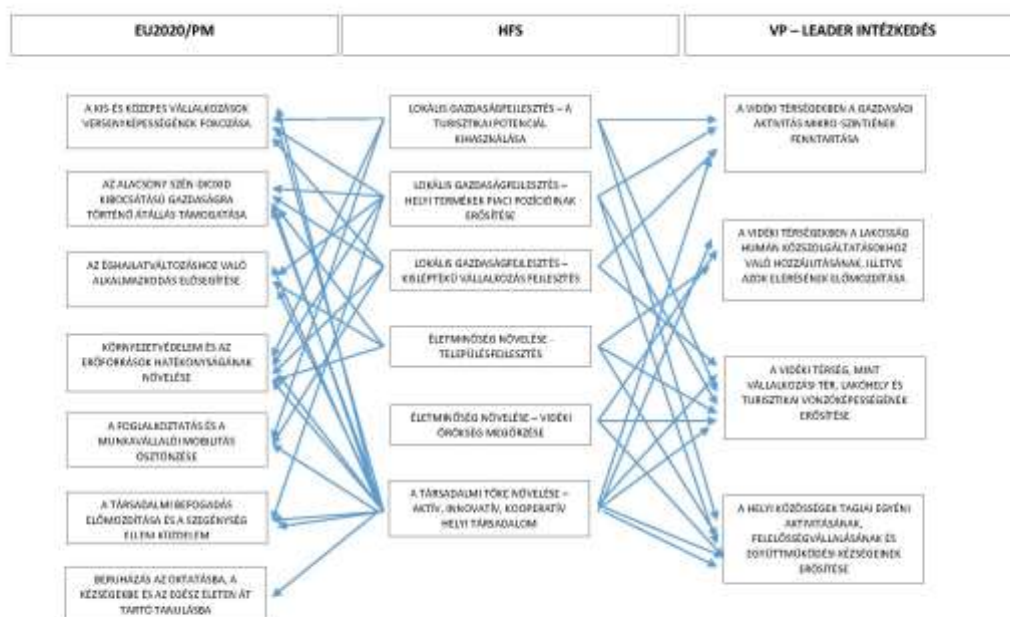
EU2020/PM

HFS

VP – LEADER INTÉZKEDÉS

A KIS-ÉS KÖZEPES VÁLLALKOZÁSOK VERSENYKÉPESSÉGÉNEK FOKOZÁSA

AZ ALACSONY SZÉN-DIOXID KIBOCSÁTÁSÚ GAZDASÁGRA TÖRTÉNŐ ÁTÁLLÁS TÁMOGATÁSA

AZ ÉGHAJLATVÁLTOZÁSHOZ VALÓ ALKALMAZKODÁS ELŐSEGÍTÉSE

KÖRNYEZETVÉDELEM ÉS AZ ERŐFORRÁSOK HATÉKONYSÁGÁNAK NÖVELÉSE

A FOGLALKOZTATÁS ÉS A MUNKAVÁLLALÓI MOBILITÁS ÖSZTÖNZÉSE

A TÁRSADALMI BEFOGADÁS ELŐMOZDÍTÁSA ÉS A SZEGÉNYSÉG ELLENI KÜZDELEM

BERUHÁZÁS AZ OKTATÁSBA, A KÉSZSÉGEKBE ÉS AZ EGÉSZ ÉLETEN ÁT TARTÓ TANULÁSBA

LOKÁLIS GAZDASÁGFEJLESZTÉS – A TURISZTIKAI POTENCIÁL KIHASZNÁLÁSA

LOKÁLIS GAZDASÁGFEJLESZTÉS – HELYI TERMÉKEK PIACI POZÍCIÓINAK ERŐSÍTÉSE

LOKÁLIS GAZDASÁGFEJLESZTÉS – KISLÉPTÉKŰ VÁLLALKOZÁS FEJLESZTÉS

ÉLETMINŐSÉG NÖVELÉSE – TELEPÜLÉSFEJLESZTÉS

ÉLETMINŐSÉG NÖVELÉSE – VIDÉKI ÖRÖKSÉG MEGŐRZÉSE

A TÁRSADALMI TŐKE NÖVELÉSE – AKTÍV, INNOVATÍV, KOOPERATÍV HELYI TÁRSADALOM

A VIDÉKI TÉRSÉGEKBEN A GAZDASÁGI AKTIVITÁS MIKRO-SZINTJÉNEK FENNTARTÁSA

A VIDÉKI TÉRSÉGEKBEN A LAKOSSÁG HUMÁN KÖZSZOLGÁLTATÁSOKHOZ VALÓ HOZZÁJUTÁSÁNAK, ILLETVE AZOK ELÉRÉSÉNEK ELŐMOZDÍTÁSA

A VIDÉKI TÉRSÉG, MINT VÁLLALKOZÁSI TÉR, LAKÓHELY ÉS TURISZTIKAI VONZÓKÉPESSÉGÉNEK ERŐSÍTÉSE

A HELYI KÖZÖSSÉGEK TAGJAI EGYÉNI AKTIVITÁSÁNAK, FELELŐSSÉGVÁLLALÁSÁNAK ÉS EGYÜTTMŰKÖDÉSI KÉSZSÉGEINEK ERŐSÍTÉSE